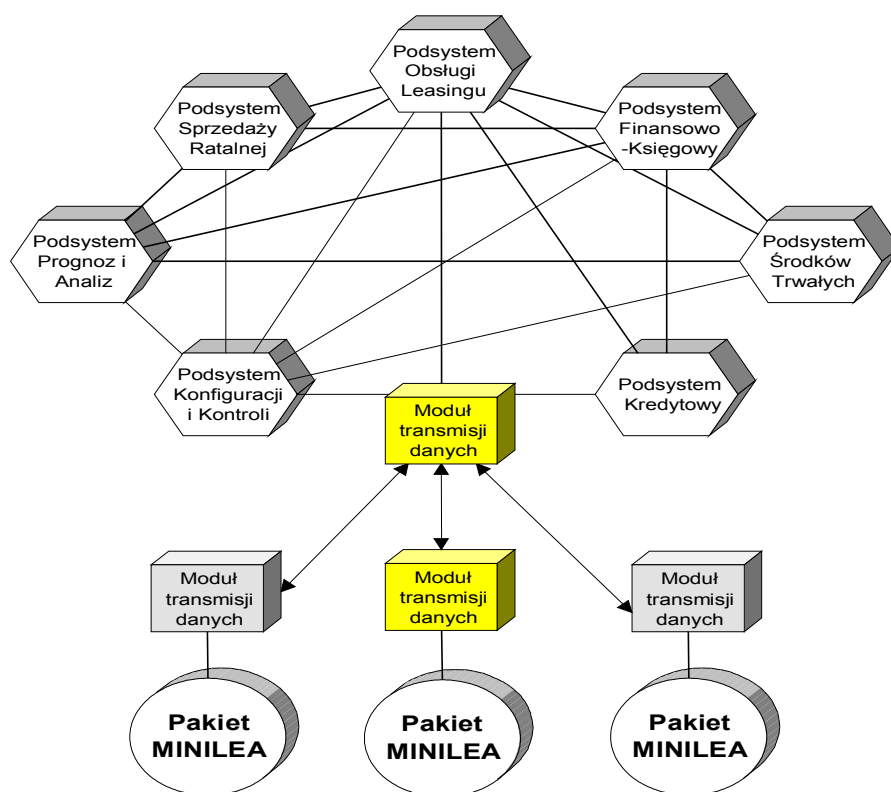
Podsystem Obsługi Leasingu

Podsystem Sprzedaży Ratalnej

Podsystem Finansowo -Księgowy

Podsystem Prognoz i Analiz

Podsystem Środków Trwałych

Podsystem Konfiguracji i Kontroli

Moduł transmisji danych

Podsystem Kredytowy

Moduł transmisji danych

Moduł transmisji danych

Moduł transmisji danych

Pakiet MINILEA

Pakiet MINILEA

Pakiet MINILEA